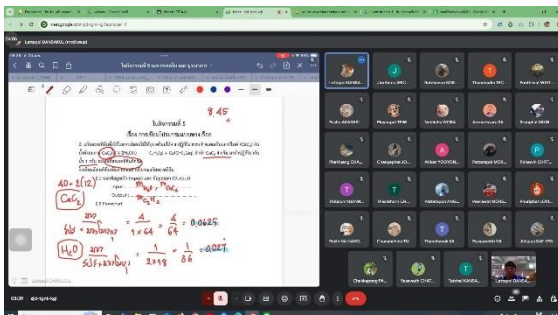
meet.google.com

Lamppo SAKDAKUL (Presenter)

ใบกิจกรรมที่ 5

8 45

เรื่อง การเขียนสมการเคมีและเงื่อนไข

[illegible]

$CaC_2 + 2H_2O \rightarrow C_2H_2 + Ca(OH)_2$

$40+2(12)$

$CaC_2$

$\frac{210}{64} = \frac{4}{1 \times 64} = \frac{4}{64} = 0.0625$

$H_2O$ $\frac{2n?}{?} = \frac{1}{2 \times 18} = \frac{1}{36} = 0.027$

Lamppo SAKDAKUL

Chaiyaphong PA...

Thanawin CHAT...

Taksapol KAN...

Lamppo SAKDAKUL

08:20 | apo-hgmt-ngj